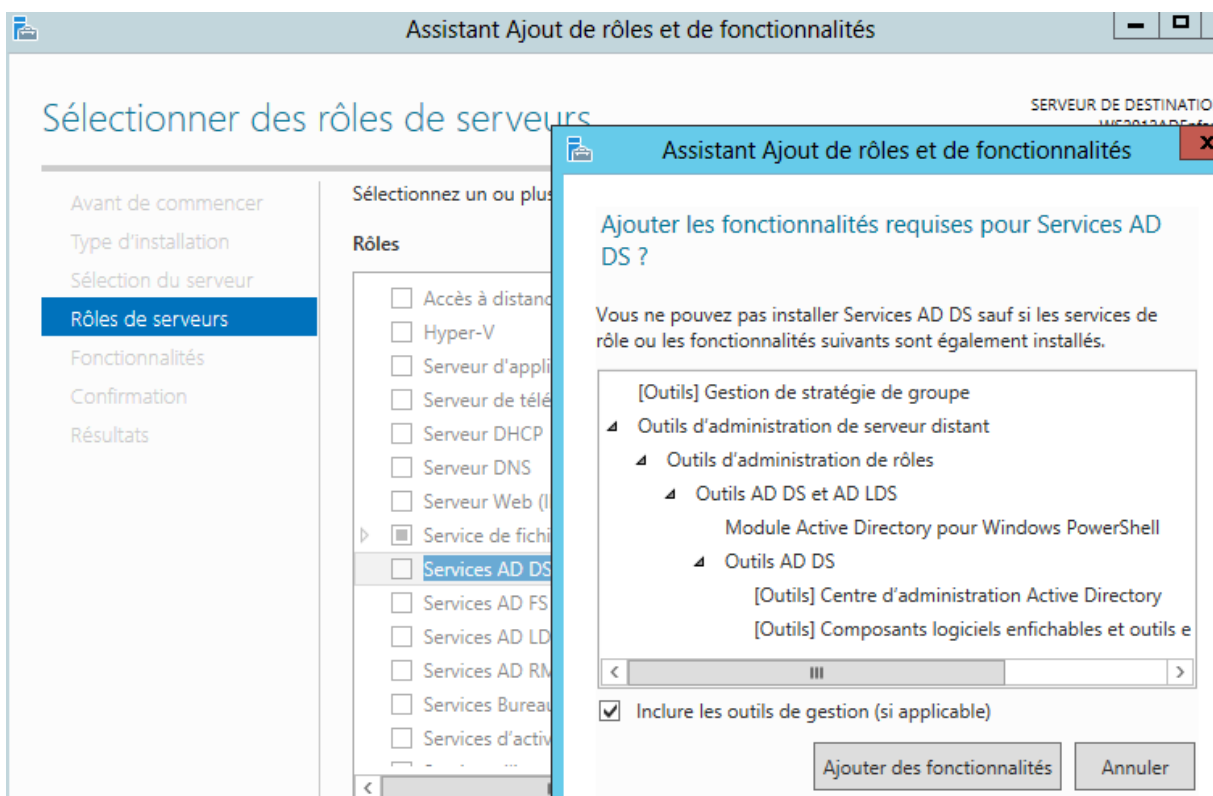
Assistant Ajout de rôles et de fonctionnalités

Sélectionner des rôles de serveurs

SERVEUR DE DESTINATIO
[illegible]

Avant de commencer
Type d'installation
Sélection du serveur
Rôles de serveurs
Fonctionnalités
Confirmation
Résultats

Sélectionnez un ou plus

Rôles

Accès à distanc
Hyper-V
Serveur d'appli
Serveur de télé
Serveur DHCP
Serveur DNS
Serveur Web (I
Service de fichi
Services AD DS
Services AD FS
Services AD LD
Services AD RM
Services Bureau
Services d'activ

Assistant Ajout de rôles et de fonctionnalités

Ajouter les fonctionnalités requises pour Services AD DS ?

Vous ne pouvez pas installer Services AD DS sauf si les services de rôle ou les fonctionnalités suivants sont également installés.

[Outils] Gestion de stratégie de groupe
Outils d'administration de serveur distant
Outils d'administration de rôles
Outils AD DS et AD LDS
Module Active Directory pour Windows PowerShell
Outils AD DS
[Outils] Centre d'administration Active Directory
[Outils] Composants logiciels enfichables et outils e

Inclure les outils de gestion (si applicable)

Ajouter des fonctionnalités
Annuler